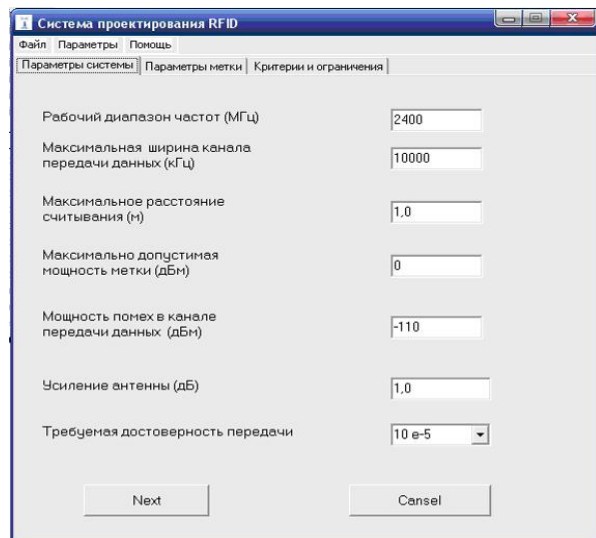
Система проектирования RFID

Файл Параметры Помощь

Параметры системы | Параметры метки | Критерии и ограничения

Рабочий диапазон частот (МГц) 2400

Максимальная ширина канала передачи данных (кГц) 10000

Максимальное расстояние считывания (м) 1,0

Максимально допустимая мощность метки (дБм) 0

Мощность помех в канале передачи данных (дБм) -110

Усиление антенны (дБ) 1,0

Требуемая достоверность передачи 10 е-5

Next

Cansel